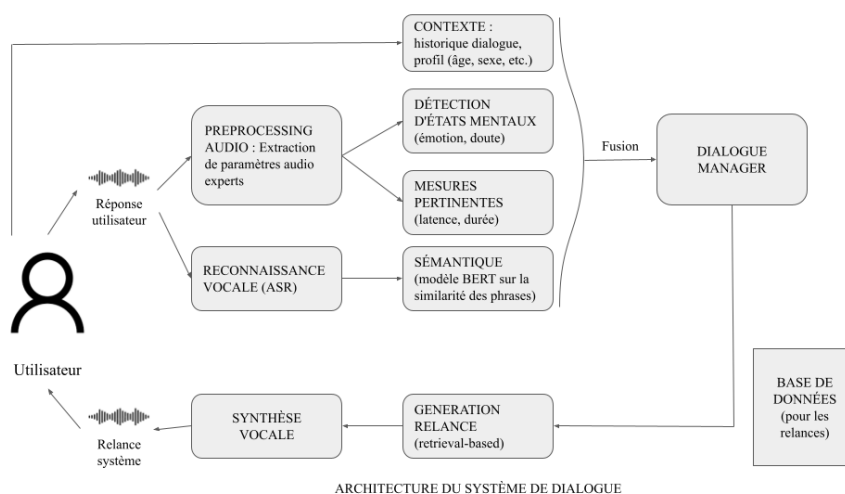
CONTEXTE : historique dialogue, profil (âge, sexe, etc.)

Réponse utilisateur

PREPROCESSING AUDIO : Extraction de paramètres audio experts

DÉTECTION D'ÉTATS MENTAUX (émotion, doute)

MESURES PERTINENTES (latence, durée)

RECONNAISSANCE VOCALE (ASR)

SÉMANTIQUE (modèle BERT sur la similarité des phrases)

Fusion

DIALOGUE MANAGER

Utilisateur

BASE DE DONNÉES (pour les relances)

Relance système

SYNTHÈSE VOCALE

GENERATION RELANCE (retrieval-based)

ARCHITECTURE DU SYSTÈME DE DIALOGUE